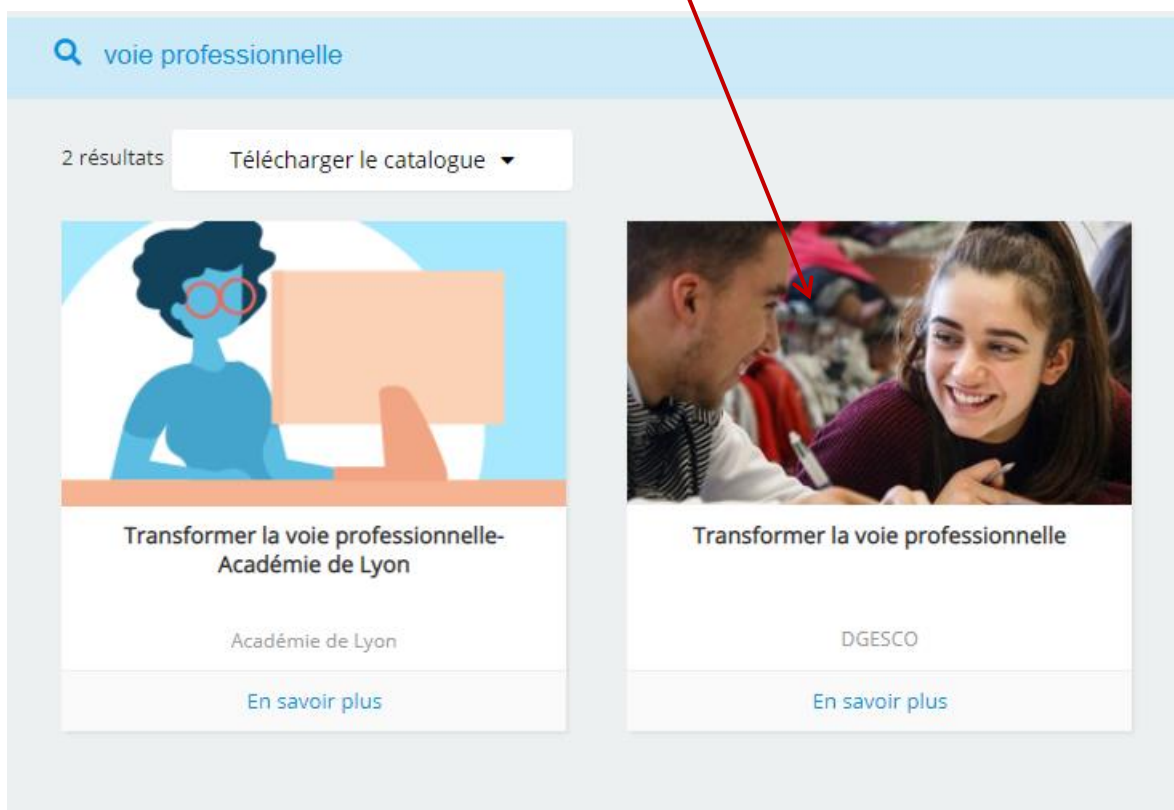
voie professionnelle

2 résultats

Télécharger le catalogue

Transformer la voie professionnelle-Académie de Lyon

Académie de Lyon

En savoir plus

Transformer la voie professionnelle

DGESCO

En savoir plus